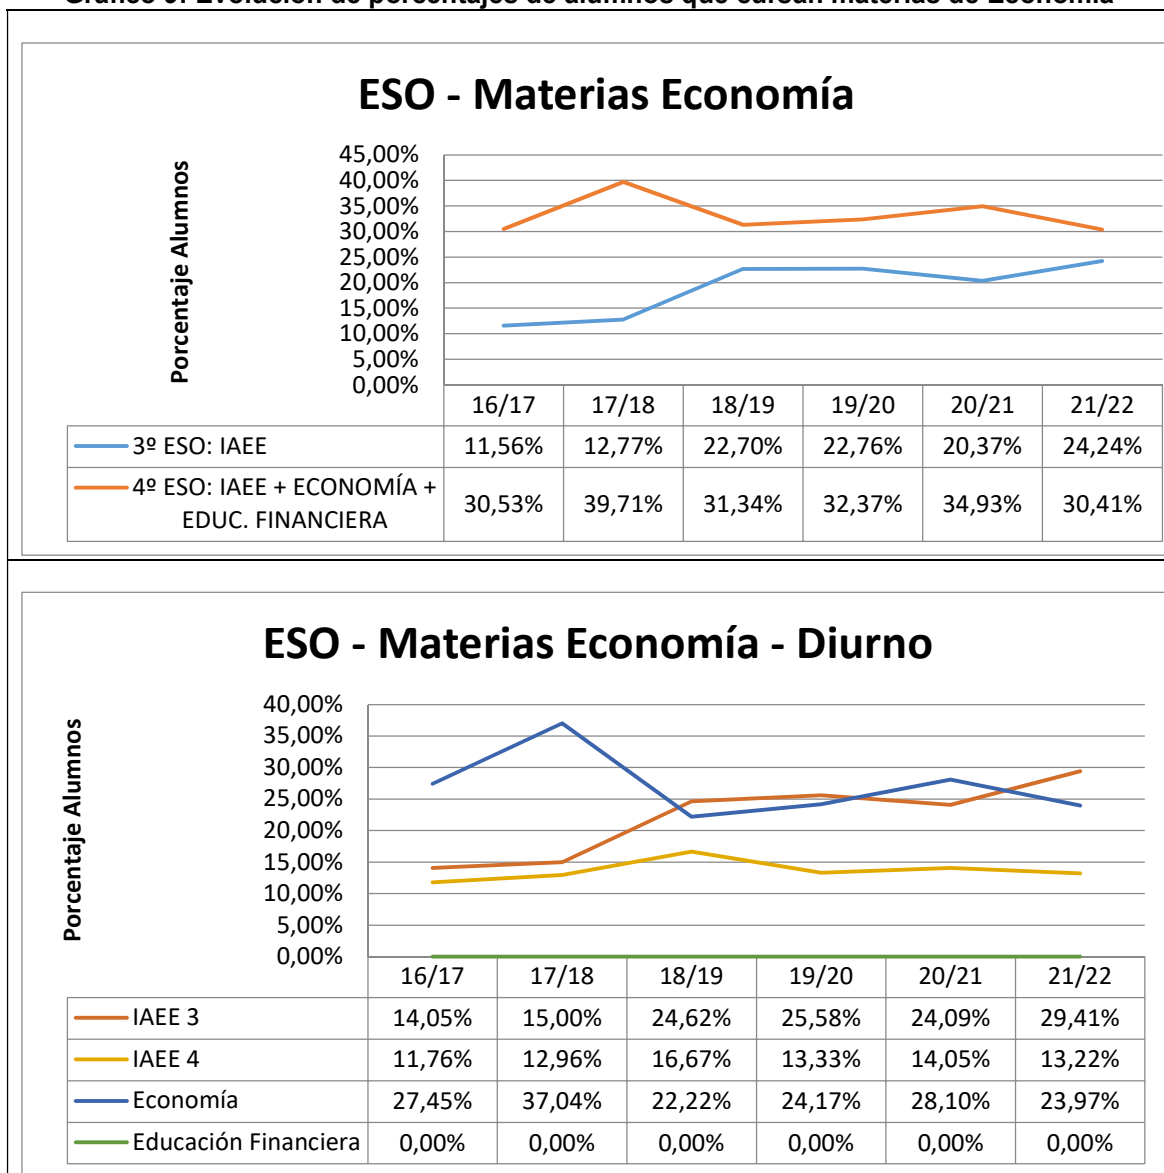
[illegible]

ESO - Materias Economía

Porcentaje Alumnos

45,00%
40,00%
35,00%
30,00%
25,00%
20,00%
15,00%
10,00%
5,00%
0,00%

| | 16/17 | 17/18 | 18/19 | 19/20 | 20/21 | 21/22 |
|---|---|---|---|---|---|---|
| 3º ESO: IAEE | 11,56% | 12,77% | 22,70% | 22,76% | 20,37% | 24,24% |
| 4º ESO: IAEE + ECONOMÍA + EDUC. FINANCIERA | 30,53% | 39,71% | 31,34% | 32,37% | 34,93% | 30,41% |

ESO - Materias Economía - Diurno

Porcentaje Alumnos

40,00%
35,00%
30,00%
25,00%
20,00%
15,00%
10,00%
5,00%
0,00%

| | 16/17 | 17/18 | 18/19 | 19/20 | 20/21 | 21/22 |
|---|---|---|---|---|---|---|
| IAEE 3 | 14,05% | 15,00% | 24,62% | 25,58% | 24,09% | 29,41% |
| IAEE 4 | 11,76% | 12,96% | 16,67% | 13,33% | 14,05% | 13,22% |
| Economía | 27,45% | 37,04% | 22,22% | 24,17% | 28,10% | 23,97% |
| Educación Financiera | 0,00% | 0,00% | 0,00% | 0,00% | 0,00% | 0,00% |